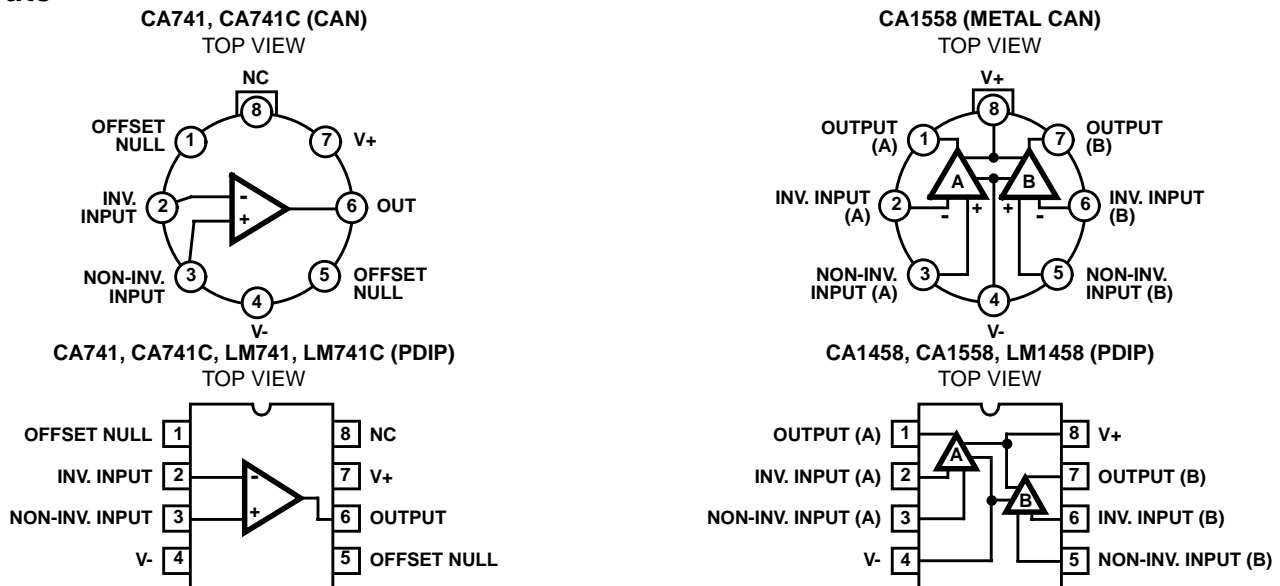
CA741, CA741C (CAN)
TOP VIEW

NC
8
OFFSET NULL 1
7 V+
INV. INPUT 2
-
+
6 OUT
NON-INV. INPUT 3
5 OFFSET NULL
4
V-

CA1558 (METAL CAN)
TOP VIEW

V+
8
OUTPUT (A) 1
7 OUTPUT (B)
A
B
INV. INPUT (A) 2
- + + -
6 INV. INPUT (B)
NON-INV. INPUT (A) 3
5 NON-INV. INPUT (B)
4
V-

CA741, CA741C, LM741, LM741C (PDIP)
TOP VIEW

OFFSET NULL 1
8 NC
INV. INPUT 2
-
7 V+
NON-INV. INPUT 3
+
6 OUTPUT
V- 4
5 OFFSET NULL

CA1458, CA1558, LM1458 (PDIP)
TOP VIEW

OUTPUT (A) 1
A
8 V+
INV. INPUT (A) 2
7 OUTPUT (B)
NON-INV. INPUT (A) 3
B
6 INV. INPUT (B)
V- 4
5 NON-INV. INPUT (B)